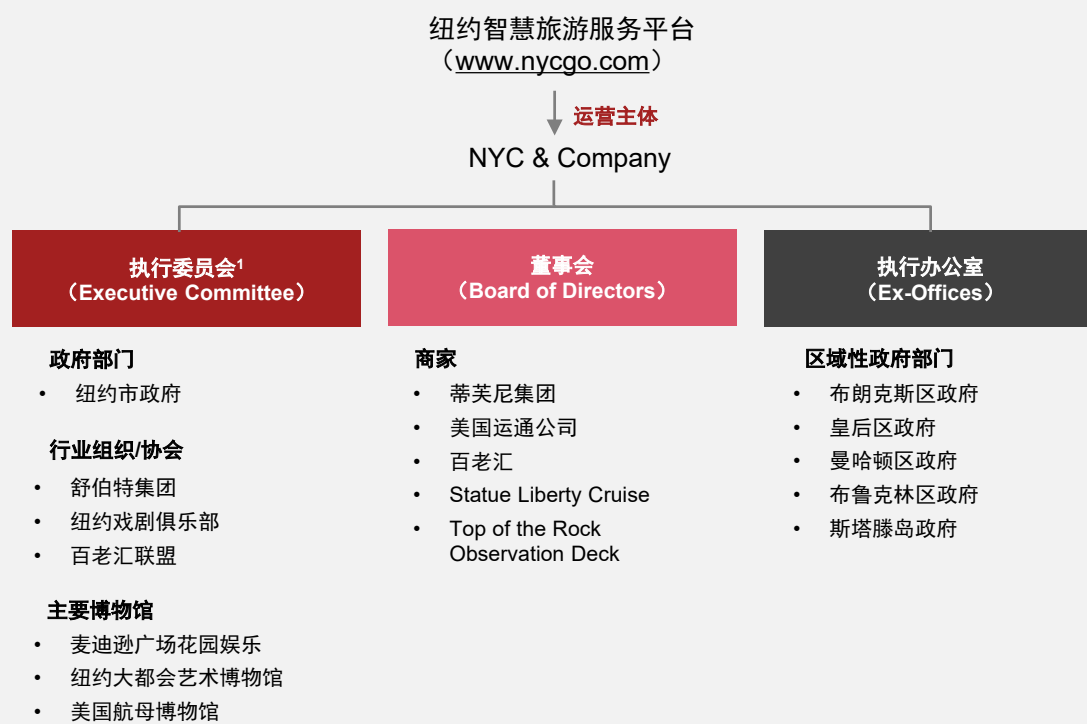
纽约智慧旅游服务平台
（www.nycgo.com）

运营主体

NYC & Company

执行委员会$^1$
（Executive Committee）

政府部门
• 纽约市政府

行业组织/协会
• 舒伯特集团
• 纽约戏剧俱乐部
• 百老汇联盟

主要博物馆
• 麦迪逊广场花园娱乐
• 纽约大都会艺术博物馆
• 美国航母博物馆

董事会
（Board of Directors）

商家
• 蒂芙尼集团
• 美国运通公司
• 百老汇
• Statue Liberty Cruise
• Top of the Rock Observation Deck

执行办公室
（Ex-Offices）

区域性政府部门
• 布朗克斯区政府
• 皇后区政府
• 曼哈顿区政府
• 布鲁克林区政府
• 斯塔滕岛政府